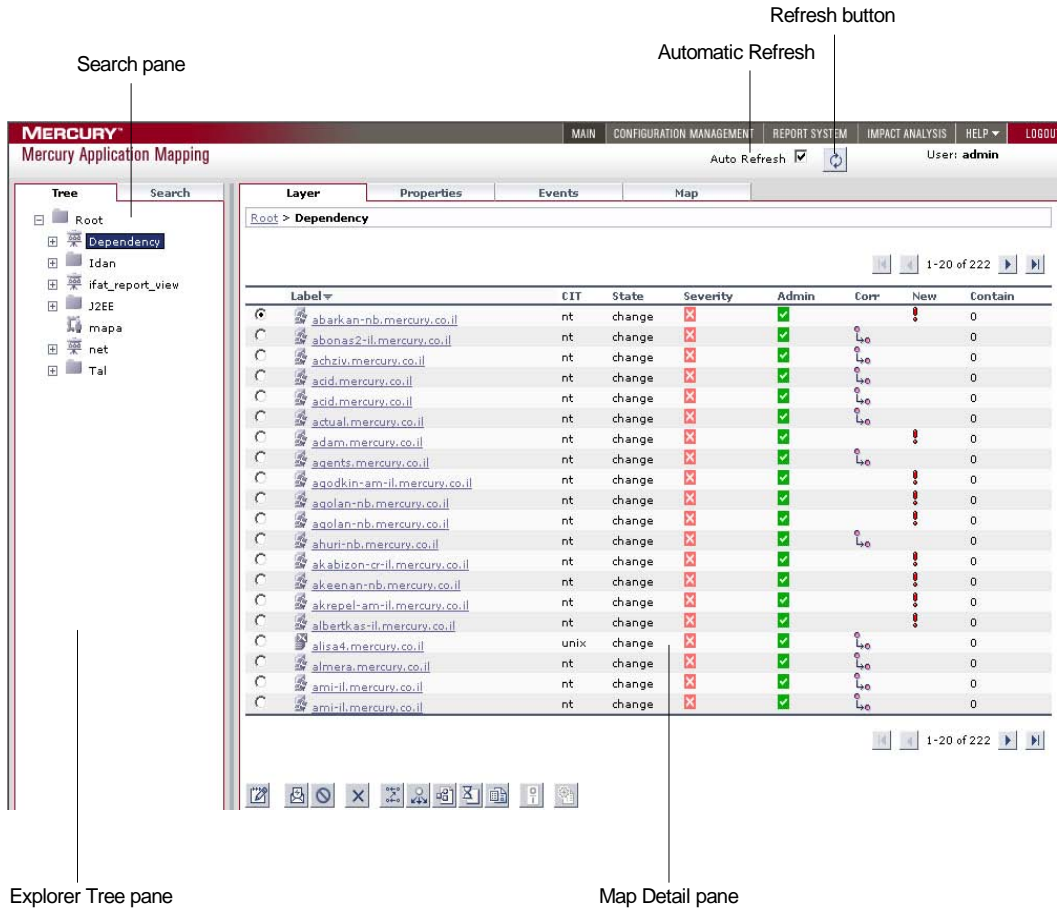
Refresh button

Automatic Refresh

Search pane

MERCURY

Mercury Application Mapping

MAIN | CONFIGURATION MANAGEMENT | REPORT SYSTEM | IMPACT ANALYSIS | HELP ▼ | LOGOUT

Auto Refresh ☑

User: admin

Tree | Search

Root
Dependency
Idan
ifat_report_view
J2EE
mapa
net
Tal

Layer | Properties | Events | Map

Root > Dependency

1-20 of 222

| | Label | CIT | State | Severity | Admin | Corr | New | Contain |
|---|---|---|---|---|---|---|---|---|
| | abarkan-nb.mercury.co.il | nt | change | | | | | 0 |
| | abonas2-il.mercury.co.il | nt | change | | | | | 0 |
| | achziv.mercury.co.il | nt | change | | | | | 0 |
| | acid.mercury.co.il | nt | change | | | | | 0 |
| | acid.mercury.co.il | nt | change | | | | | 0 |
| | actual.mercury.co.il | nt | change | | | | | 0 |
| | adam.mercury.co.il | nt | change | | | | | 0 |
| | agents.mercury.co.il | nt | change | | | | | 0 |
| | agodkin-am-il.mercury.co.il | nt | change | | | | | 0 |
| | agolan-nb.mercury.co.il | nt | change | | | | | 0 |
| | agolan-nb.mercury.co.il | nt | change | | | | | 0 |
| | ahuri-nb.mercury.co.il | nt | change | | | | | 0 |
| | akabizon-cr-il.mercury.co.il | nt | change | | | | | 0 |
| | akeenan-nb.mercury.co.il | nt | change | | | | | 0 |
| | akrepel-am-il.mercury.co.il | nt | change | | | | | 0 |
| | albertkas-il.mercury.co.il | nt | change | | | | | 0 |
| | alisa4.mercury.co.il | unix | change | | | | | 0 |
| | almera.mercury.co.il | nt | change | | | | | 0 |
| | ami-il.mercury.co.il | nt | change | | | | | 0 |
| | ami-il.mercury.co.il | nt | change | | | | | 0 |

1-20 of 222

Explorer Tree pane

Map Detail pane